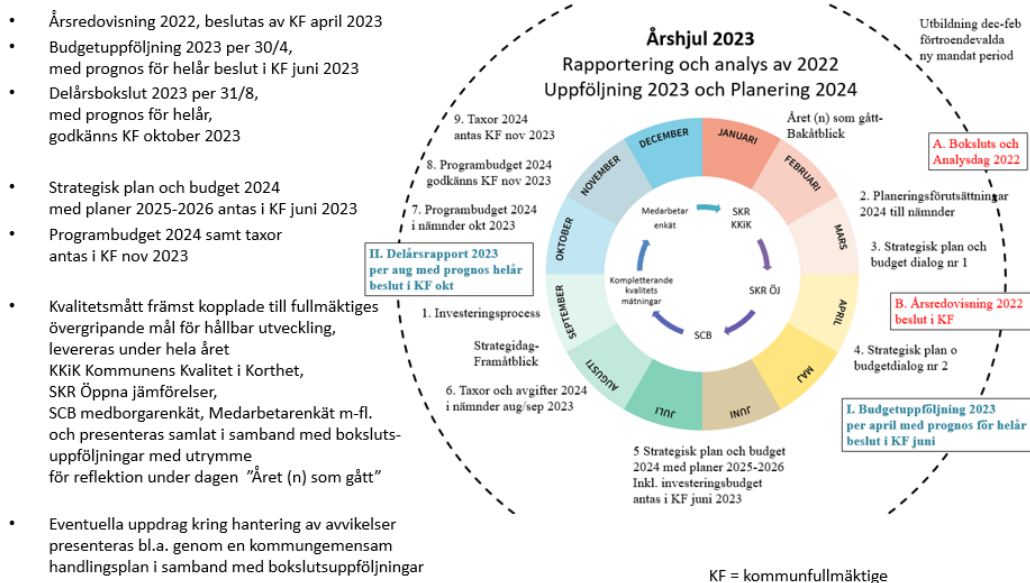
• Årsredovisning 2022, beslutas av KF april 2023
• Budgetuppföljning 2023 per 30/4, med prognos för helår beslut i KF juni 2023
• Delårsbokslut 2023 per 31/8, med prognos för helår, godkänns KF oktober 2023

• Strategisk plan och budget 2024 med planer 2025-2026 antas i KF juni 2023
• Programbudget 2024 samt taxor antas i KF nov 2023

• Kvalitetsmått främst kopplade till fullmäktiges övergripande mål för hållbar utveckling, levereras under hela året
KKiK Kommunens Kvalitet i Korthet,
SKR Öppna jämförelser,
SCB medborgarenkät, Medarbetarenkät m-fl.
och presenteras samlat i samband med boksluts-uppföljningar med utrymme för reflektion under dagen "Året (n) som gått"

• Eventuella uppdrag kring hantering av avvikelser presenteras bl.a. genom en kommungemensam handlingsplan i samband med bokslutsuppföljningar

Årshjul 2023
Rapportering och analys av 2022
Uppföljning 2023 och Planering 2024

Utbildning dec-feb förtroendevalda ny mandat period

JANUARI
FEBRUARI
MARS
APRIL
MAJ
JUNI
JULI
AUGUSTI
SEPTEMBER
OKTOBER
NOVEMBER
DECEMBER

Medarbetar enkät
SKR KKiK
SKR ÖJ
SCB
Kompletterande kvalitets mätningar

Året (n) som gått-Bakåtblick

A. Boksluts och Analysdag 2022

2. Planeringsförutsättningar 2024 till nämnder

3. Strategisk plan och budget dialog nr 1

B. Årsredovisning 2022 beslut i KF

4. Strategisk plan o budgetdialog nr 2

I. Budgetuppföljning 2023 per april med prognos för helår beslut i KF juni

5 Strategisk plan och budget 2024 med planer 2025-2026 Inkl. investeringsbudget antas i KF juni 2023

6. Taxor och avgifter 2024 i nämnder aug/sep 2023

Strategidag-Framåtblick

1. Investeringsprocess

II. Delårsrapport 2023 per aug med prognos helår beslut i KF okt

7. Programbudget 2024 i nämnder okt 2023

8. Programbudget 2024 godkänns KF nov 2023

9. Taxor 2024 antas KF nov 2023

KF = kommunfullmäktige